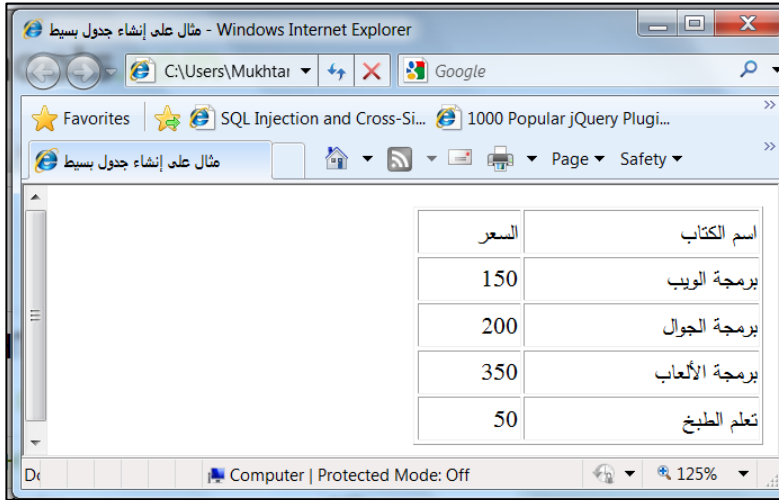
مثال على إنشاء جدول بسيط - Windows Internet Explorer

C:\Users\Mukhtar

Google

Favorites

SQL Injection and Cross-Si...

1000 Popular jQuery Plugi...

مثال على إنشاء جدول بسيط

Page ▾ Safety ▾

| اسم الكتاب | السعر |
|---|---|
| برمجة الويب | 150 |
| برمجة الجوال | 200 |
| برمجة الألعاب | 350 |
| تعلم الطبخ | 50 |

Dc

Computer | Protected Mode: Off

125%